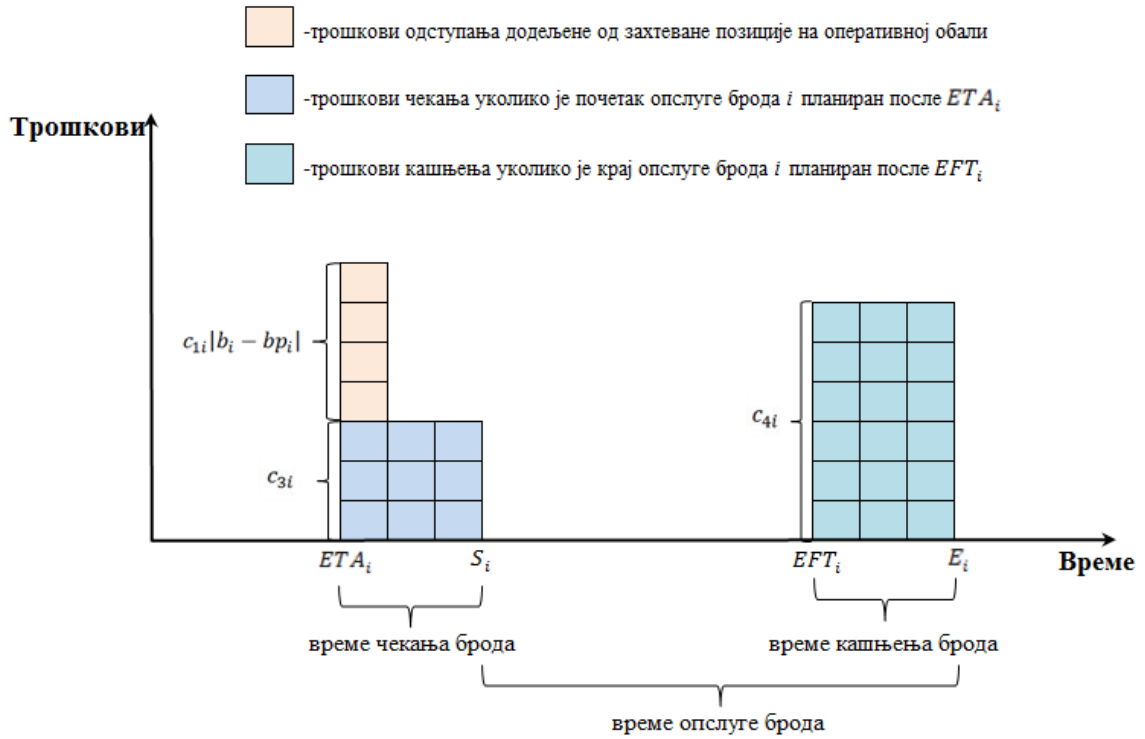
-трошкови одступања додељене од захтеване позиције на оперативној обали

-трошкови чекања уколико је почетак опслуге брода $i$ планиран после $ETA_i$

-трошкови кашњења уколико је крај опслуге брода $i$ планиран после $EFT_i$

Трошкови

$c_{1i}|b_i - bp_i|$

$c_{3i}$

$c_{4i}$

$ETA_i$

$S_i$

$EFT_i$

$E_i$

Време

време чекања брода

време кашњења брода

време опслуге брода